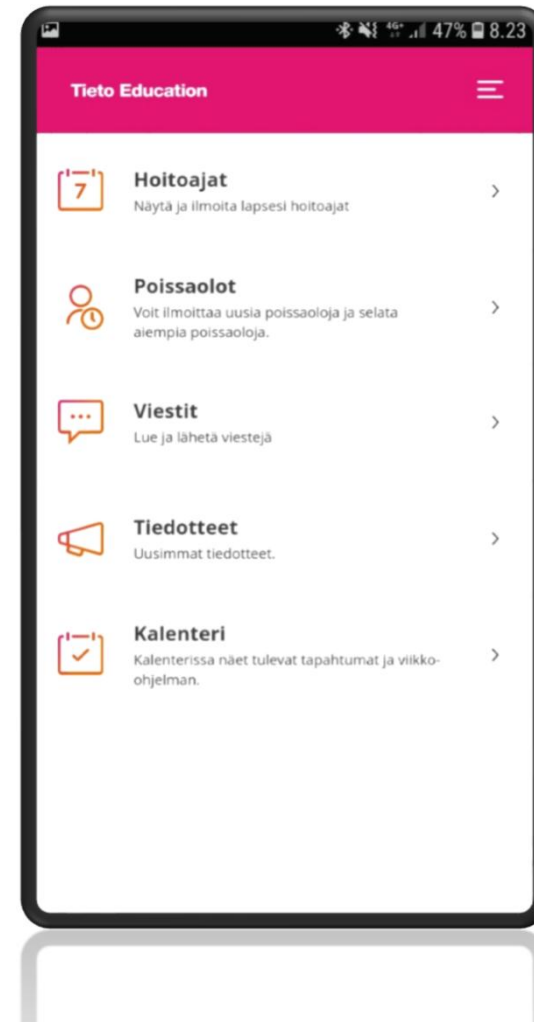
4G+ 47% 8.23

Tieto Education

7

Hoitoajat
Näytä ja ilmoita lapsesi hoitoajat
>

Poissaolot
Voit ilmoittaa uusia poissaoloja ja selata aiempia poissaoloja.
>

Viestit
Lue ja lähetä viestejä
>

Tiedotteet
Uusimmat tiedotteet.
>

Kalenteri
Kalenterissa näet tulevat tapahtumat ja viikko-ohjelman.
>